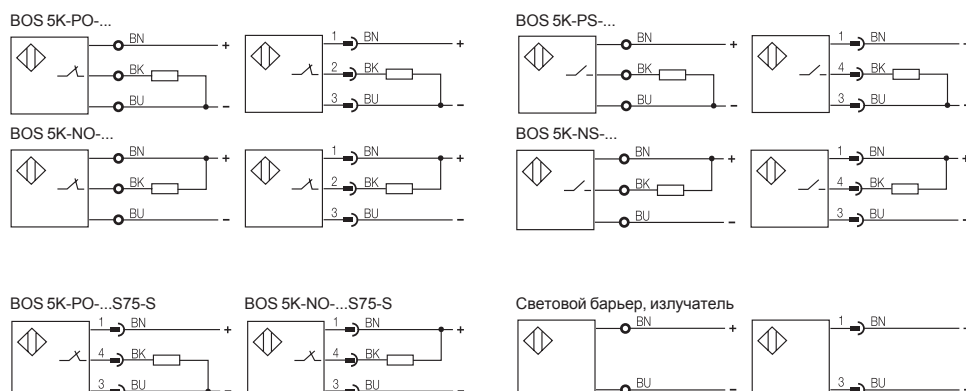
BOS 5K-PO-...

BN
+
BK
BU
–

1 BN
+
2 BK
3 BU
–

BOS 5K-PS-...

BN
+
BK
BU
–

1 BN
+
4 BK
3 BU
–

BOS 5K-NO-...

BN
+
BK
BU
–

1 BN
+
2 BK
3 BU
–

BOS 5K-NS-...

BN
+
BK
BU
–

1 BN
+
4 BK
3 BU
–

BOS 5K-PO-...S75-S

1 BN
+
4 BK
3 BU
–

BOS 5K-NO-...S75-S

1 BN
+
4 BK
3 BU
–

Световой барьер, излучатель

BN
+
BU
–

1 BN
3 BU